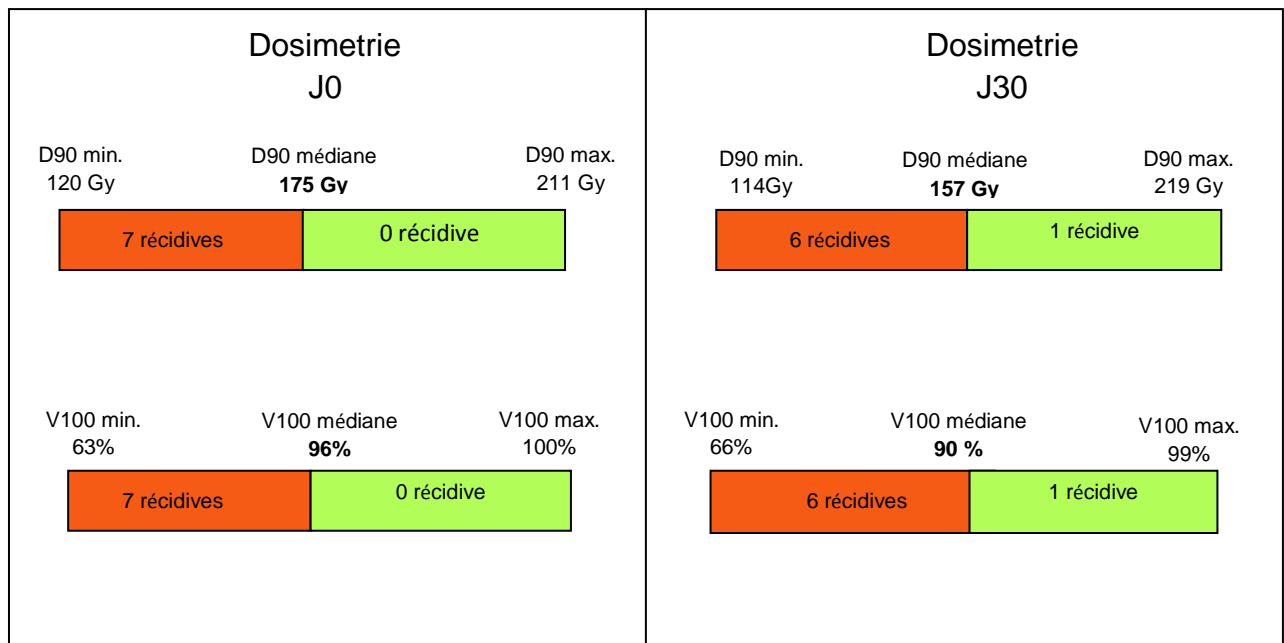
Dosimetrie
J0

D90 min.
120 Gy

D90 médiane
**175 Gy**

D90 max.
211 Gy

7 récidives

0 récidive

V100 min.
63%

V100 médiane
**96%**

V100 max.
100%

7 récidives

0 récidive

Dosimetrie
J30

D90 min.
114Gy

D90 médiane
**157 Gy**

D90 max.
219 Gy

6 récidives

1 récidive

V100 min.
66%

V100 médiane
**90 %**

V100 max.
99%

6 récidives

1 récidive